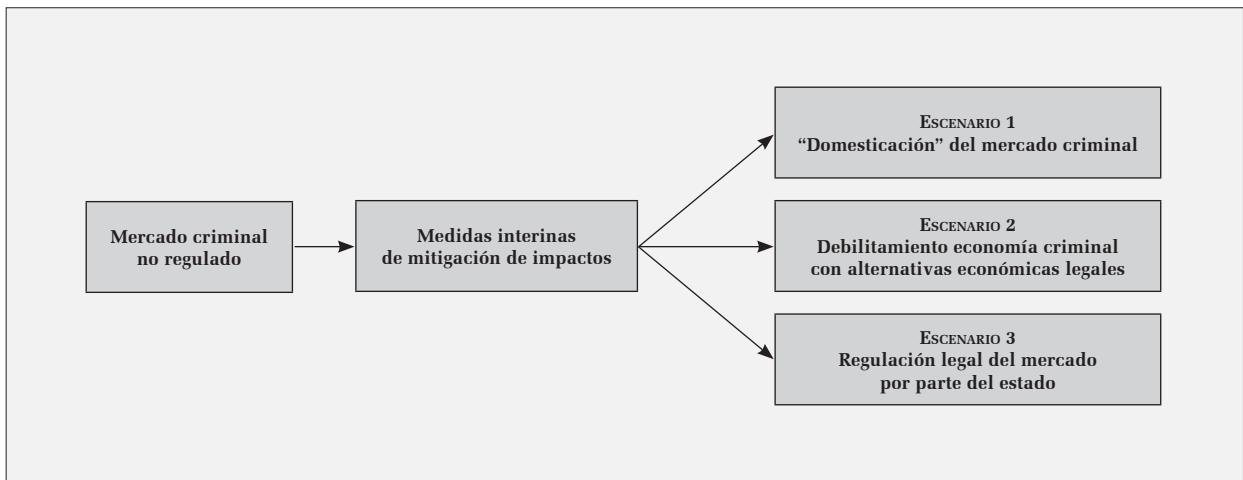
Mercado criminal no regulado

Medidas interinas de mitigación de impactos

Escenario 1
"Domesticación" del mercado criminal

Escenario 2
Debilitamiento economía criminal con alternativas económicas legales

Escenario 3
Regulación legal del mercado por parte del estado